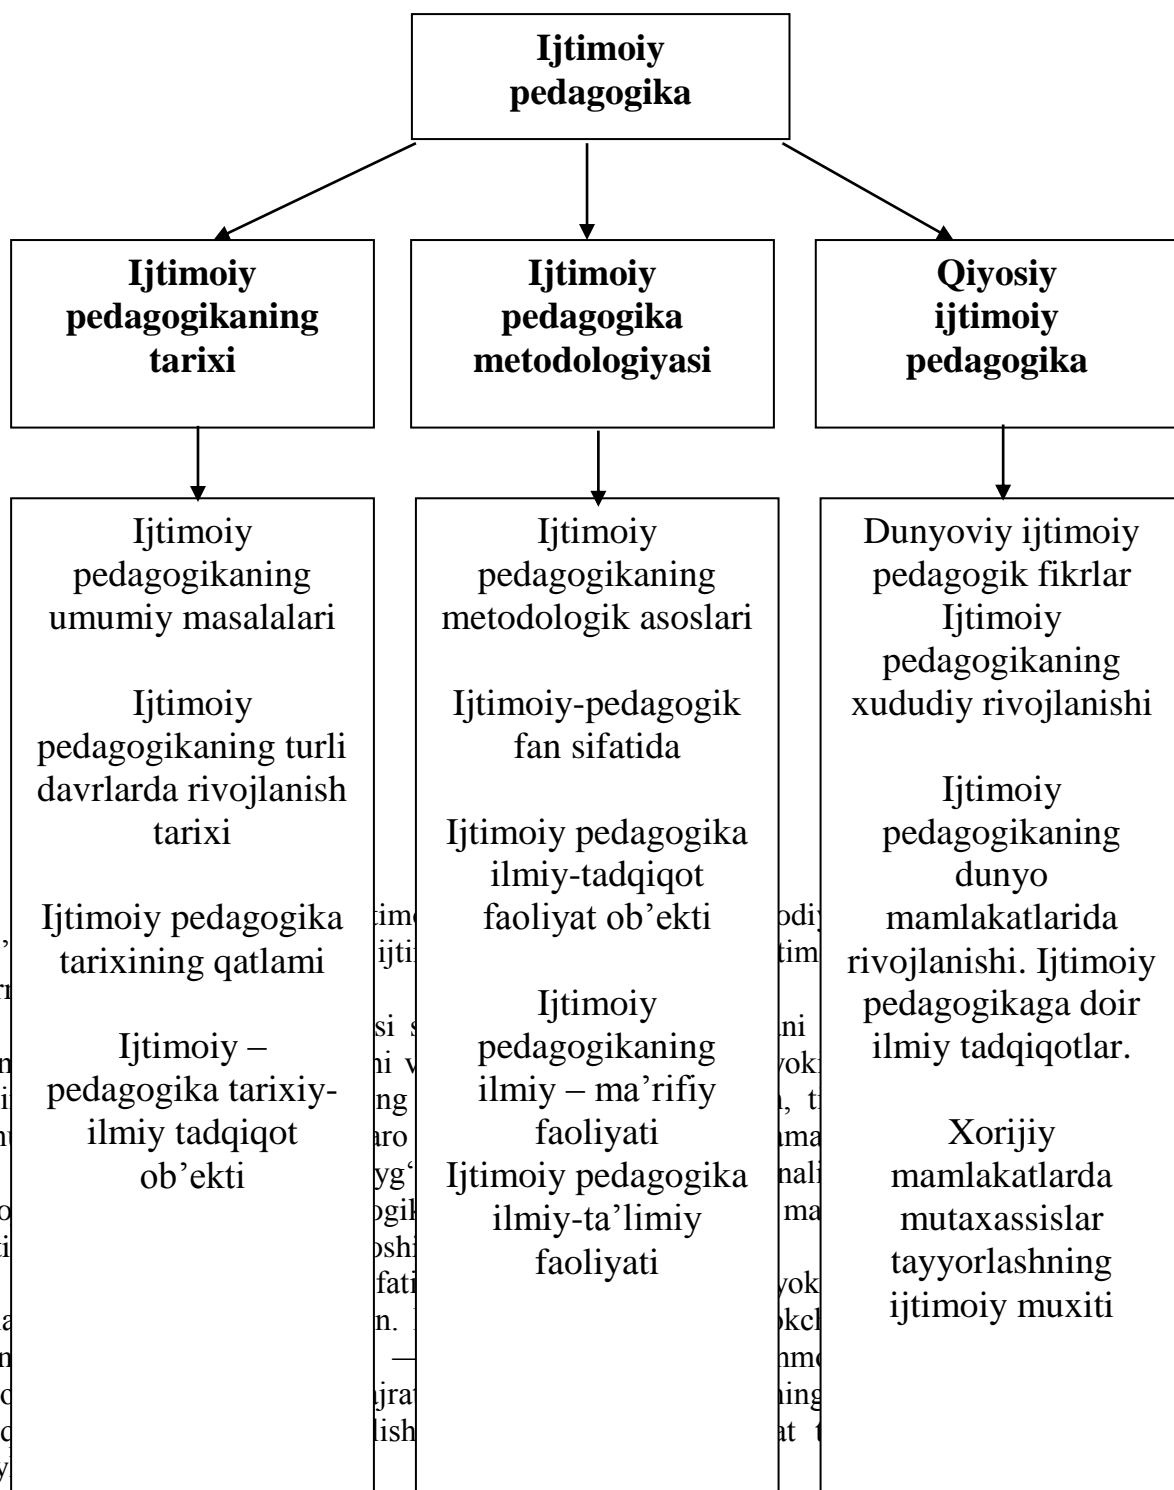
Ijtimoiy pedagogika

Ijtimoiy pedagogikaning tarixi

Ijtimoiy pedagogika metodologiyasi

Qiyosiy ijtimoiy pedagogika

Ijtimoiy pedagogikaning umumiy masalalari

Ijtimoiy pedagogikaning turli davrlarda rivojlanish tarixi

Ijtimoiy pedagogika tarixining qatlami

Ijtimoiy – pedagogika tarixiy-ilmiy tadqiqot ob'ekti

Ijtimoiy pedagogikaning metodologik asoslari

Ijtimoiy-pedagogik fan sifatida

Ijtimoiy pedagogika ilmiy-tadqiqot faoliyat ob'ekti

Ijtimoiy pedagogikaning ilmiy – ma'rifiy faoliyati
Ijtimoiy pedagogika ilmiy-ta'limiy faoliyati

Dunyoviy ijtimoiy pedagogik fikrlar
Ijtimoiy pedagogikaning xududiy rivojlanishi

Ijtimoiy pedagogikaning dunyo mamlakatlarida rivojlanishi. Ijtimoiy pedagogikaga doir ilmiy tadqiqotlar.

Xorijiy mamlakatlarda mutaxassislar tayyorlashning ijtimoiy muxiti

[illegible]